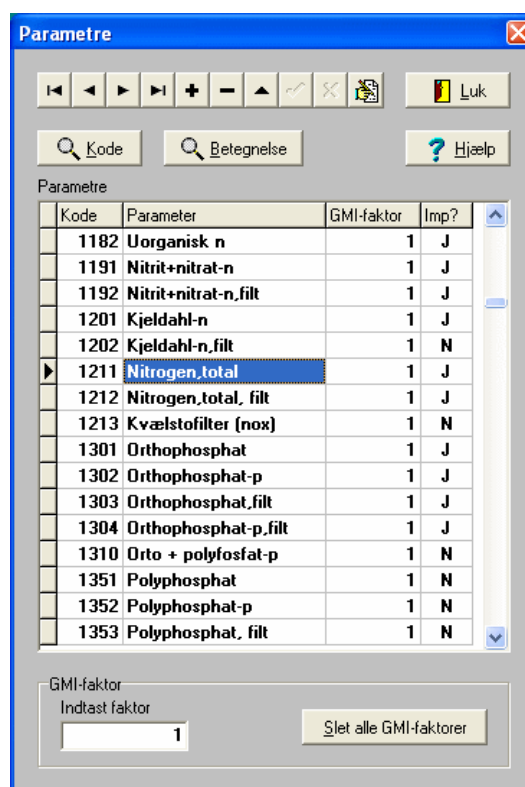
Parametre

Luk

Kode

Betegnelse

Hjælp

Parametre

| Kode | Parameter | GMI-faktor | Imp? |
|---|---|---|---|
| 1182 | Uorganisk n | 1 | J |
| 1191 | Nitrit+nitrat-n | 1 | J |
| 1192 | Nitrit+nitrat-n,filt | 1 | J |
| 1201 | Kjeldahl-n | 1 | J |
| 1202 | Kjeldahl-n,filt | 1 | N |
| 1211 | Nitrogen,total | 1 | J |
| 1212 | Nitrogen,total, filt | 1 | J |
| 1213 | Kvælstofilter (nox) | 1 | N |
| 1301 | Orthophosphat | 1 | J |
| 1302 | Orthophosphat-p | 1 | J |
| 1303 | Orthophosphat,filt | 1 | J |
| 1304 | Orthophosphat-p,filt | 1 | J |
| 1310 | Orto + polyfosfat-p | 1 | N |
| 1351 | Polyphosphat | 1 | N |
| 1352 | Polyphosphat-p | 1 | N |
| 1353 | Polyphosphat, filt | 1 | N |

GMI-faktor
Indtast faktor
1

Slet alle GMI-faktorer